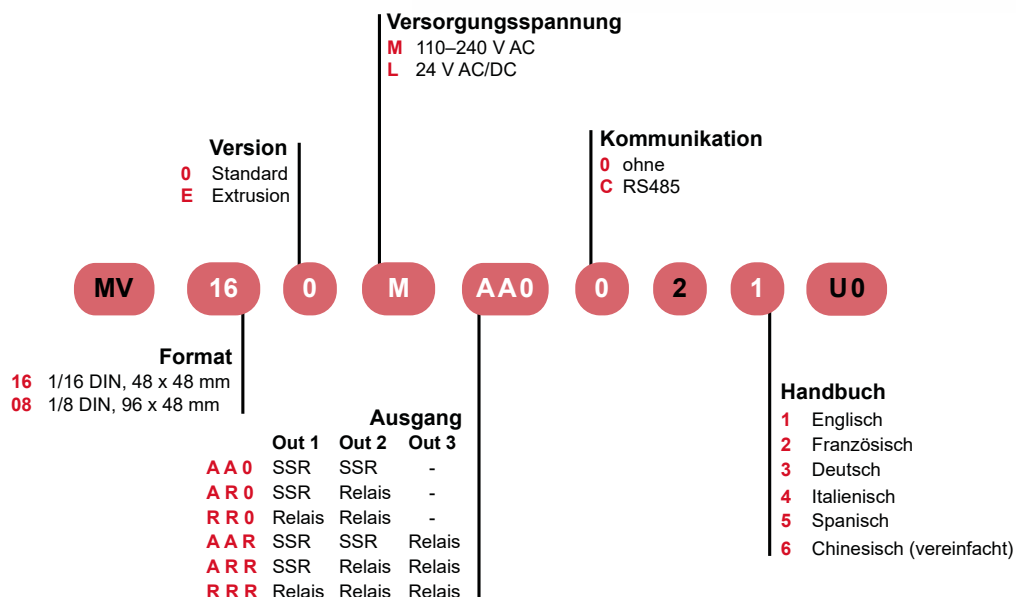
Versorgungsspannung
M 110–240 V AC
L 24 V AC/DC

Version
0 Standard
E Extrusion

Kommunikation
0 ohne
C RS485

MV 16 0 M AA0 0 2 1 U0

Format
16 1/16 DIN, 48 x 48 mm
08 1/8 DIN, 96 x 48 mm

Ausgang

| | Out 1 | Out 2 | Out 3 |
|---|---|---|---|
| A A 0 | SSR | SSR | - |
| A R 0 | SSR | Relais | - |
| R R 0 | Relais | Relais | - |
| A A R | SSR | SSR | Relais |
| A R R | SSR | Relais | Relais |
| R R R | Relais | Relais | Relais |

Handbuch
1 Englisch
2 Französisch
3 Deutsch
4 Italienisch
5 Spanisch
6 Chinesisch (vereinfacht)